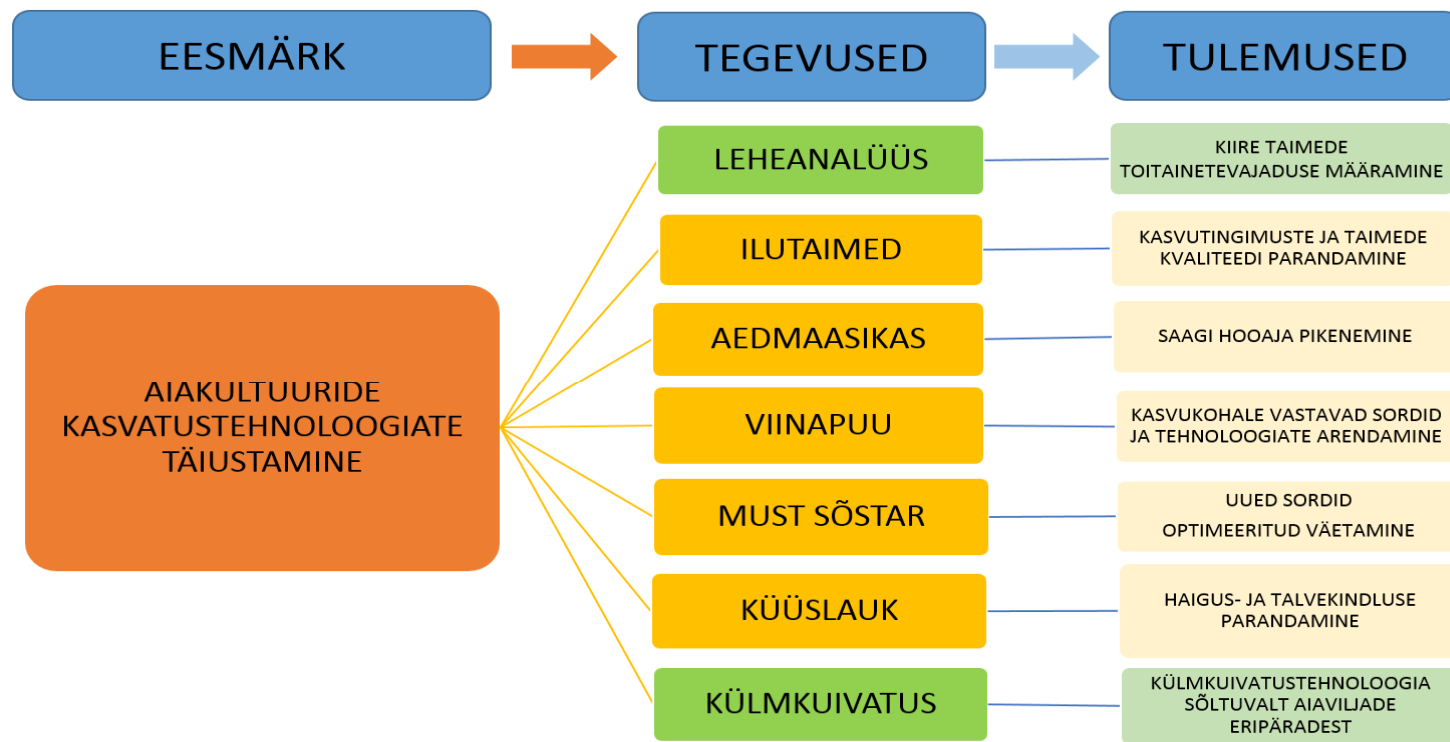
EESMÄRK

TEGEVUSED

TULEMUSED

AIAKULTUURIDE KASVATUSTEHNOLOOGIATE TÄIUSTAMINE

LEHEANALÜÜS

KIIRE TAIMEDE TOITAINETEVAJADUSE MÄÄRAMINE

ILUTAIMED

KASVUTINGIMUSTE JA TAIMEDE KVALITEEDI PARANDAMINE

AEDMAASIKAS

SAAGI HOOAJA PIKENEMINE

VIINAPUU

KASVUKOHALE VASTAVAD SORDID JA TEHNOLOOGIATE ARENDAMINE

MUST SÕSTAR

UUED SORDID
OPTIMEERITUD VÄETAMINE

KÜÜSLAUK

HAIGUS- JA TALVEKINDLUSE PARANDAMINE

KÜLMKUIVATUS

KÜLMKUIVATUSTEHNOLOOGIA SÕLTUVALT AIAVILJADE ERIPÄRADEST